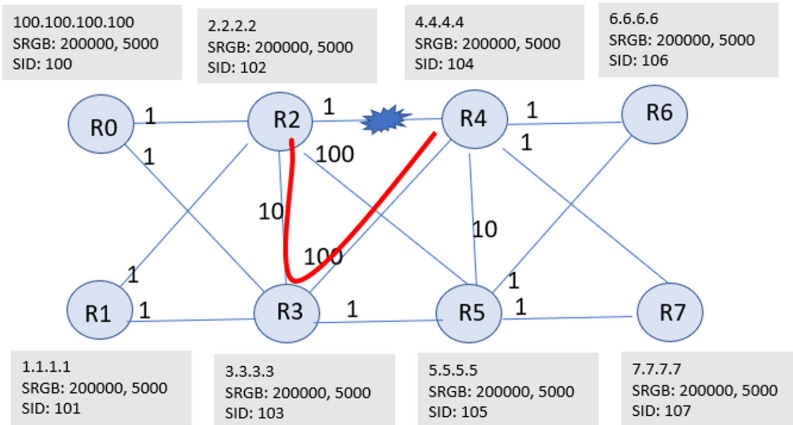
100.100.100.100
SRGB: 200000, 5000
SID: 100

2.2.2.2
SRGB: 200000, 5000
SID: 102

4.4.4.4
SRGB: 200000, 5000
SID: 104

6.6.6.6
SRGB: 200000, 5000
SID: 106

R0
R2
R4
R6
1
1
1
1
1
100
10
10
100
1
1
1
1
1
R1
R3
R5
R7

1.1.1.1
SRGB: 200000, 5000
SID: 101

3.3.3.3
SRGB: 200000, 5000
SID: 103

5.5.5.5
SRGB: 200000, 5000
SID: 105

7.7.7.7
SRGB: 200000, 5000
SID: 107